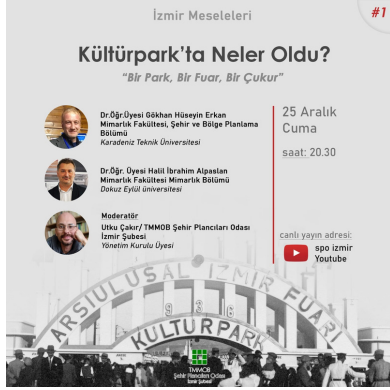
İzmir Meseleleri

#1

Kültürpark'ta Neler Oldu?

"Bir Park, Bir Fuar, Bir Çukur"

Dr.Öğr.Üyesi Gökhan Hüseyin Erkan
Mimarlık Fakültesi, Şehir ve Bölge Planlama Bölümü
Karadeniz Teknik Üniversitesi

Dr.Öğr. Üyesi Halil İbrahim Alpaslan
Mimarlık Fakültesi Mimarlık Bölümü
Dokuz Eylül üniversitesi

Moderatör
Utku Çakır/ TMMOB Şehir Plancıları Odası İzmir Şubesi
Yönetim Kurulu Üyesi

25 Aralık
Cuma

saat: 20.30

canlı yayın adresi:
spo izmir
Youtube

ARSIULUSAL İZMİR FUARI
9 3 6
KULTURPARK

TMMOB
Şehir Plancıları Odası
İzmir Şubesi